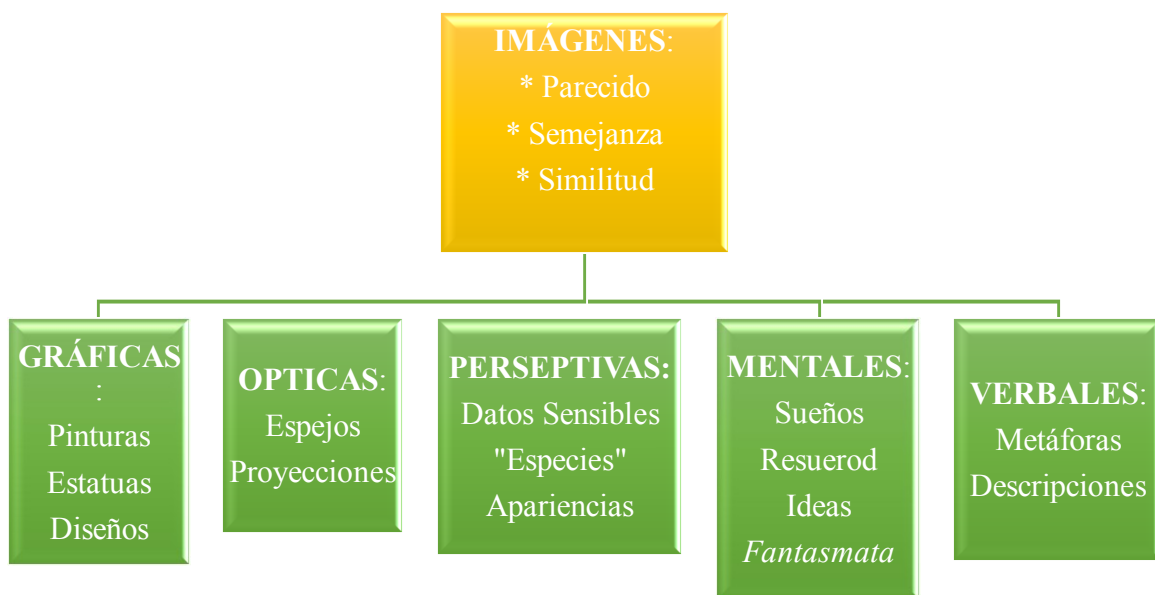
IMÁGENES:
* Parecido
* Semejanza
* Similitud

GRÁFICAS:
Pinturas
Estatuas
Diseños

OPTICAS:
Espejos
Proyecciones

PERSEPTIVAS:
Datos Sensibles
"Especies"
Apariencias

MENTALES:
Sueños
Resuerod
Ideas
Fantasmata

VERBALES:
Metáforas
Descripciones